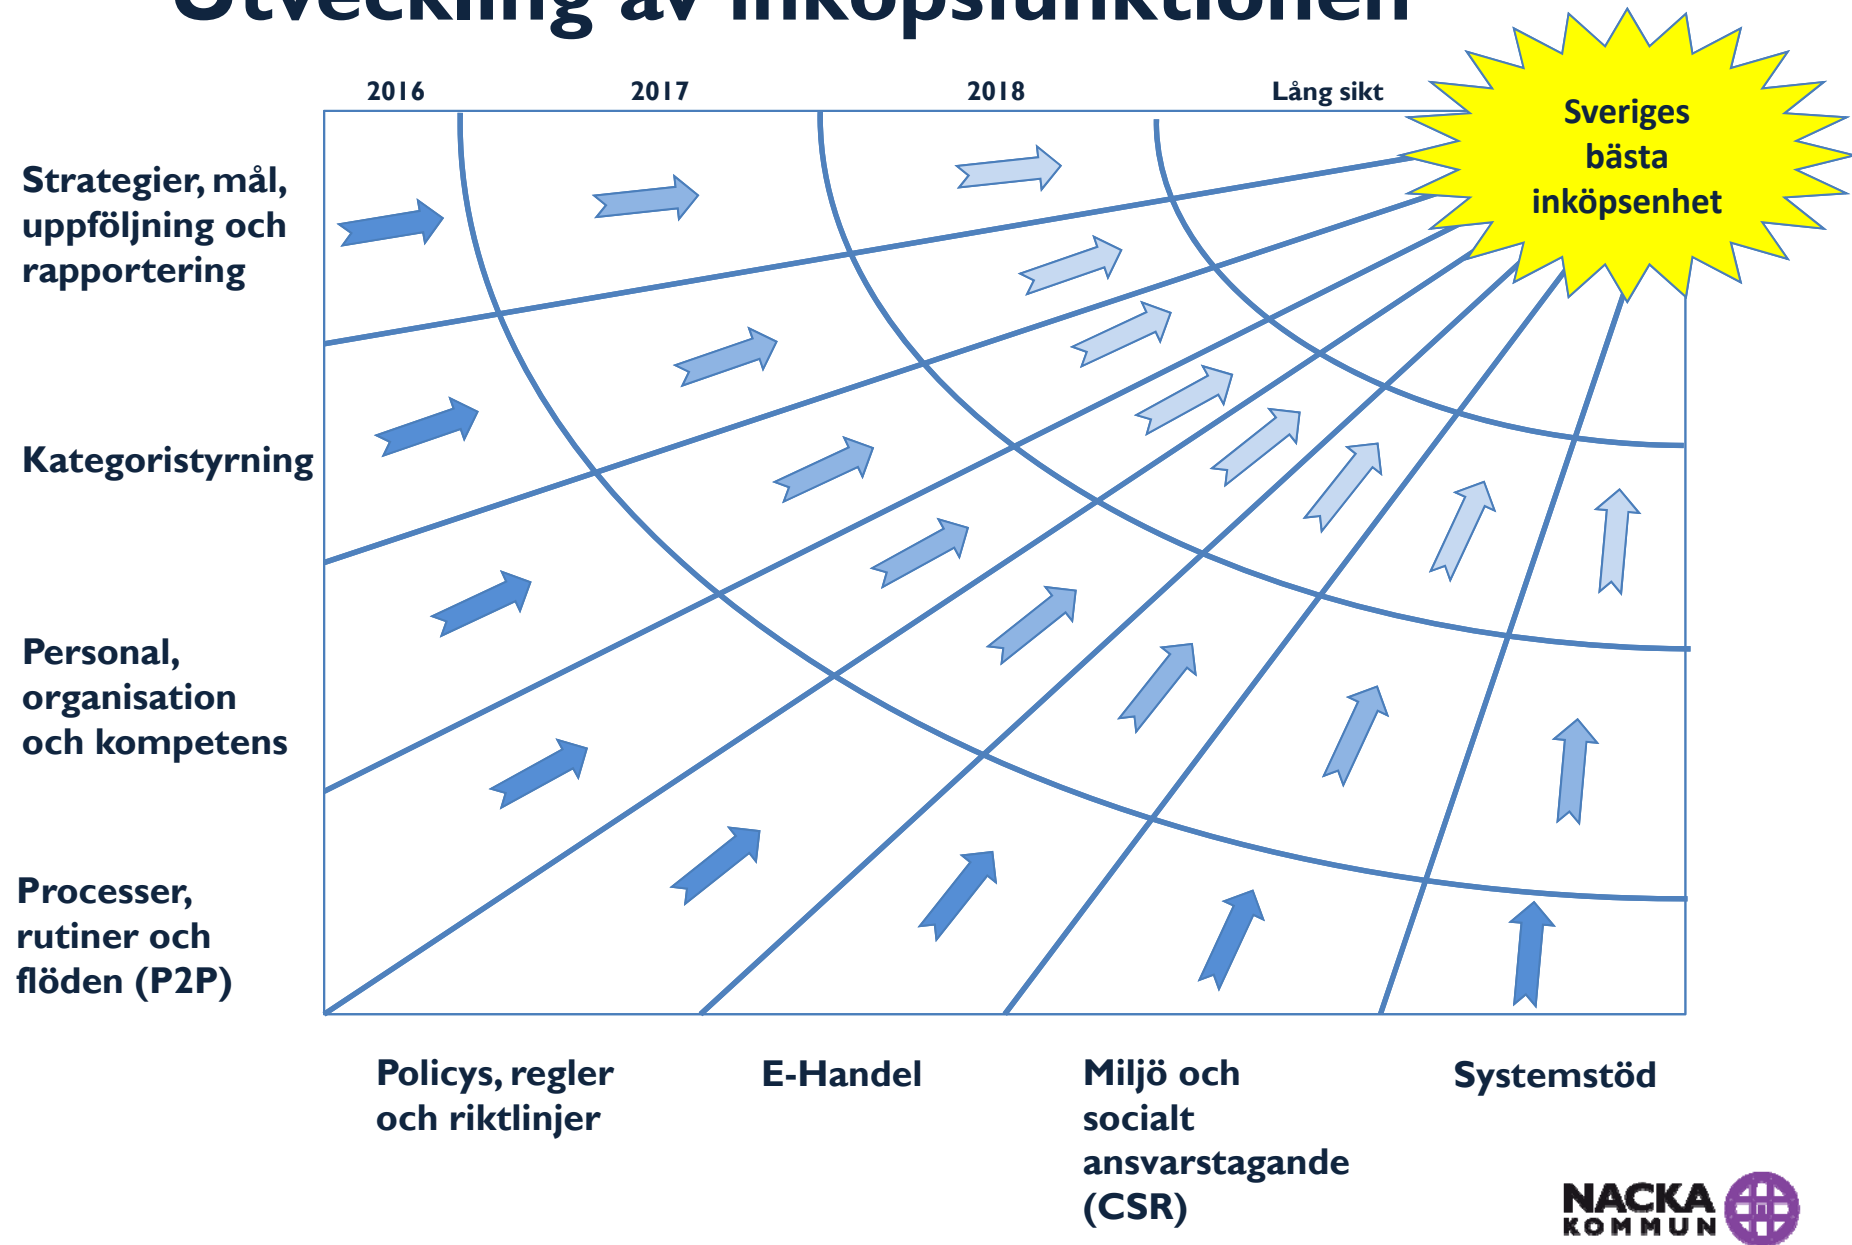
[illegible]

2016

2017

2018

Lång sikt

Sveriges bästa inköpsenhet

Strategier, mål, uppföljning och rapportering

Kategoristyrning

Personal, organisation och kompetens

Processer, rutiner och flöden (P2P)

Policys, regler och riktlinjer

E-Handel

Miljö och socialt ansvarstagande (CSR)

Systemstöd

NACKA KOMMUN